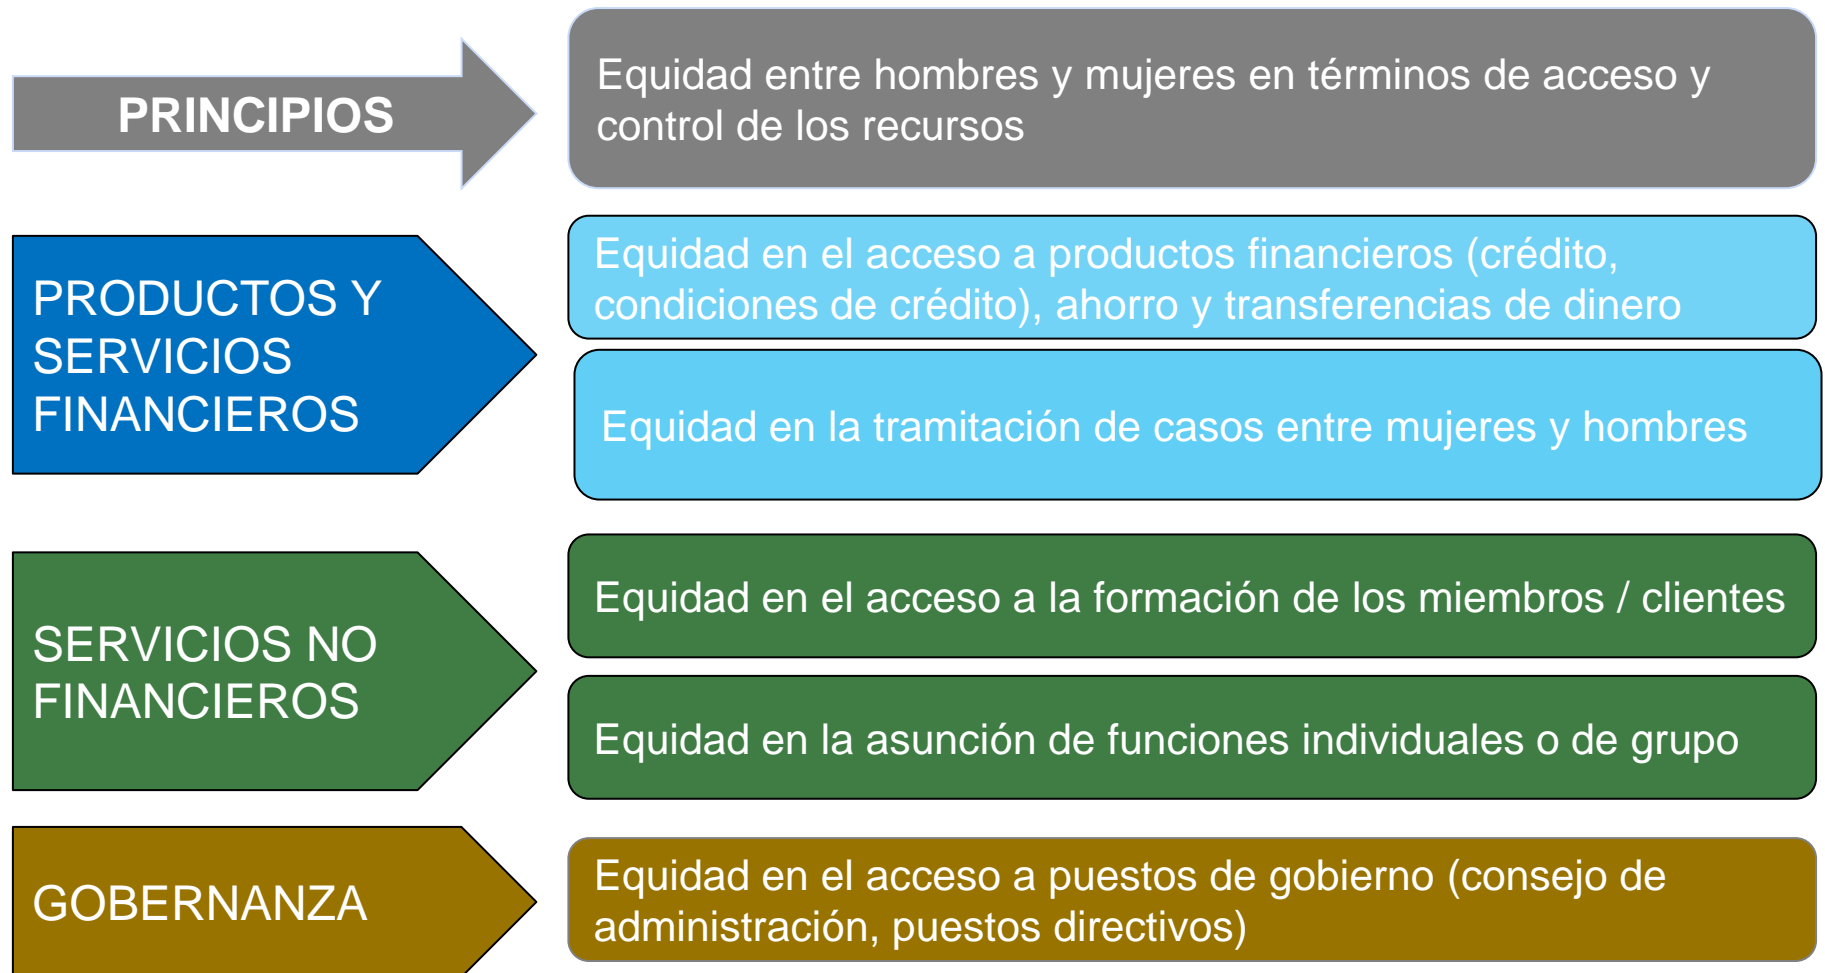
PRINCIPIOS

Equidad entre hombres y mujeres en términos de acceso y control de los recursos

PRODUCTOS Y SERVICIOS FINANCIEROS

Equidad en el acceso a productos financieros (crédito, condiciones de crédito), ahorro y transferencias de dinero

Equidad en la tramitación de casos entre mujeres y hombres

SERVICIOS NO FINANCIEROS

Equidad en el acceso a la formación de los miembros / clientes

Equidad en la asunción de funciones individuales o de grupo

GOBERNANZA

Equidad en el acceso a puestos de gobierno (consejo de administración, puestos directivos)